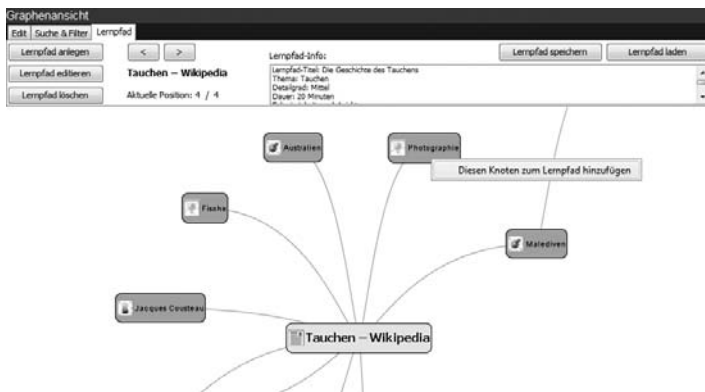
Graphenansicht
Edit | Suche & Filter | Lernpfad

Lernpfad anlegen
Lernpfad editieren
Lernpfad löschen

< >
Tauchen – Wikipedia
Aktuelle Position: 4 / 4

Lernpfad-Info:
Lernpfad-Titel: Die Geschichte des Tauchens
Thema: Tauchen
Detailgrad: Mittel
Dauer: 20 Minuten
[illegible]

Lernpfad speichern
Lernpfad laden

Australien
Photographie
Diesen Knoten zum Lernpfad hinzufügen
Fische
Malediven
Jacques Cousteau
Tauchen – Wikipedia